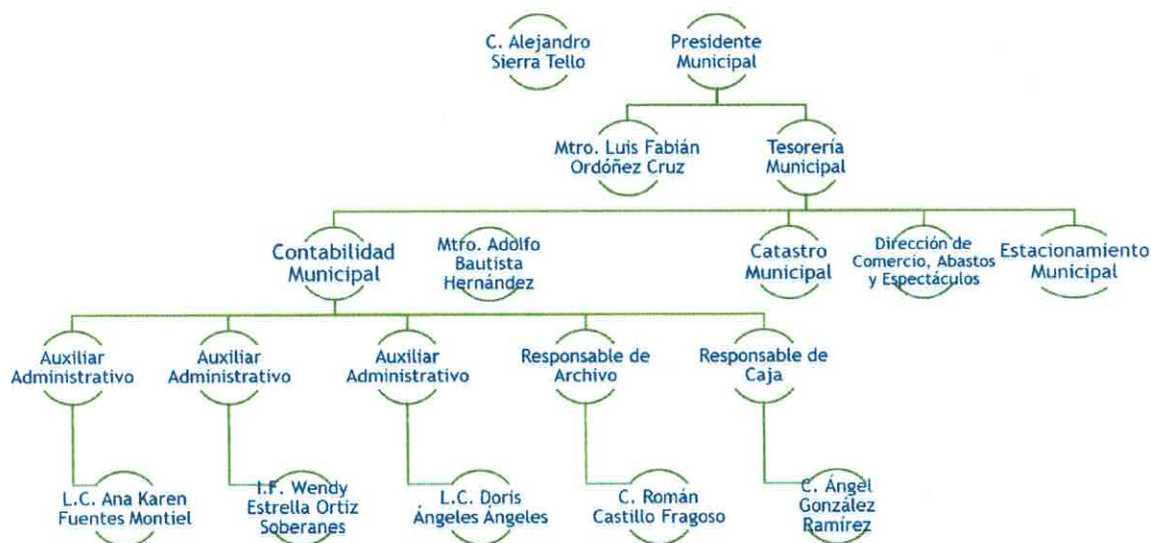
C. Alejandro Sierra Tello

Presidente Municipal

Mtro. Luis Fabián Ordóñez Cruz

Tesorería Municipal

Contabilidad Municipal

Mtro. Adolfo Bautista Hernández

Catastro Municipal

Dirección de Comercio, Abastos y Espectáculos

Estacionamiento Municipal

Auxiliar Administrativo

Auxiliar Administrativo

Auxiliar Administrativo

Responsable de Archivo

Responsable de Caja

L.C. Ana Karen Fuentes Montiel

I.F. Wendy Estrella Ortiz Soberanes

L.C. Doris Ángeles Ángeles

C. Román Castillo Fragoso

C. Ángel González Ramírez